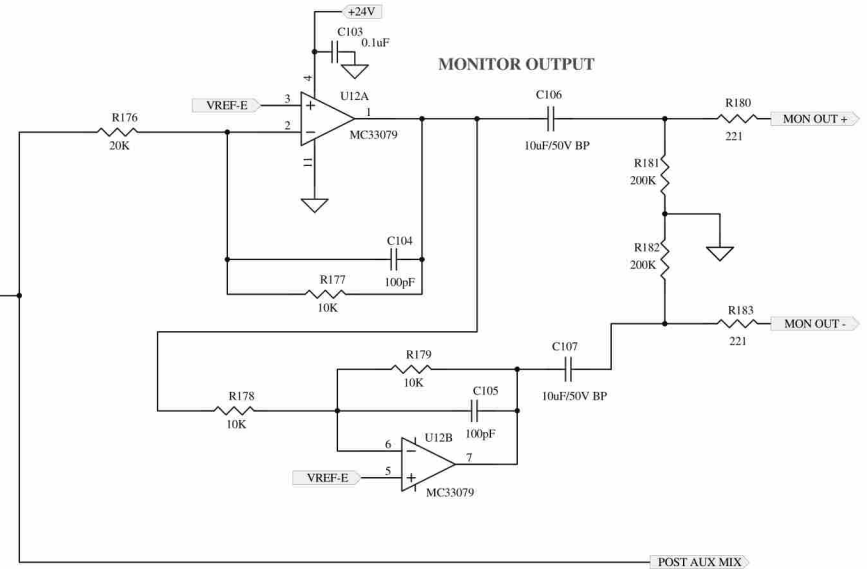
+24V
C103
0.1uF
4
MONITOR OUTPUT
VREF-E
3
+
U12A
2
−
1
MC33079
11
R176
20K
C106
10uF/50V BP
R180
221
MON OUT +
R181
200K
R182
200K
C104
100pF
R177
10K
R183
221
MON OUT -
R179
10K
C107
10uF/50V BP
C105
100pF
R178
10K
6
−
U12B
7
VREF-E
5
+
MC33079
POST AUX MIX